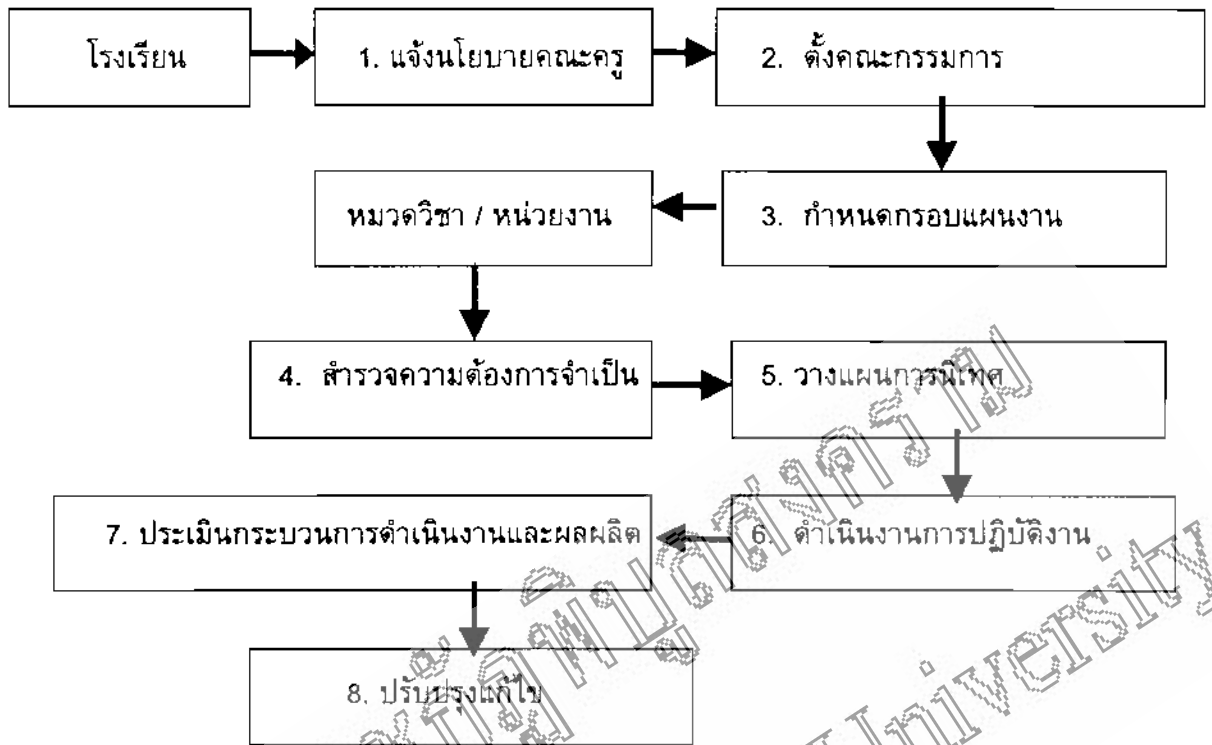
โรงเรียน

1. แจ้งนโยบายคณะครู

2. ตั้งคณะกรรมการ

หมวดวิชา / หน่วยงาน

3. กำหนดกรอบแผนงาน

4. สำรวจความต้องการจำเป็น

5. วางแผนการนิเทศ

7. ประเมินกระบวนการดำเนินงานและผลผลิต

6. ดำเนินงานการปฏิบัติงาน

8. ปรับปรุงแก้ไข

ลิขสิทธิ์มหาวิทยาลัยเชียงใหม่

Chiang Mai University